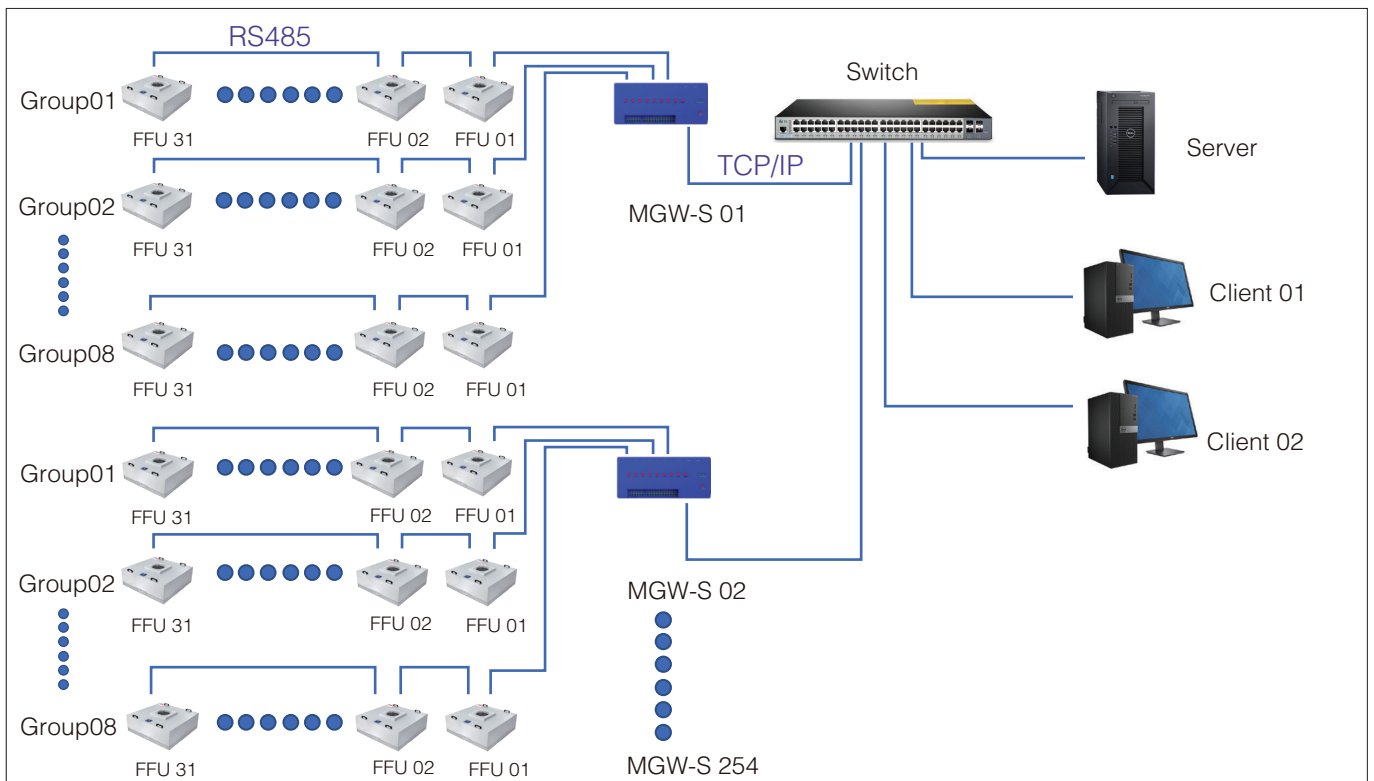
RS485

Group01 FFU 31 FFU 02 FFU 01

Group02 FFU 31 FFU 02 FFU 01

Group08 FFU 31 FFU 02 FFU 01

Switch

TCP/IP

MGW-S 01

Server

Client 01

Client 02

Group01 FFU 31 FFU 02 FFU 01

Group02 FFU 31 FFU 02 FFU 01

Group08 FFU 31 FFU 02 FFU 01

MGW-S 02

MGW-S 254